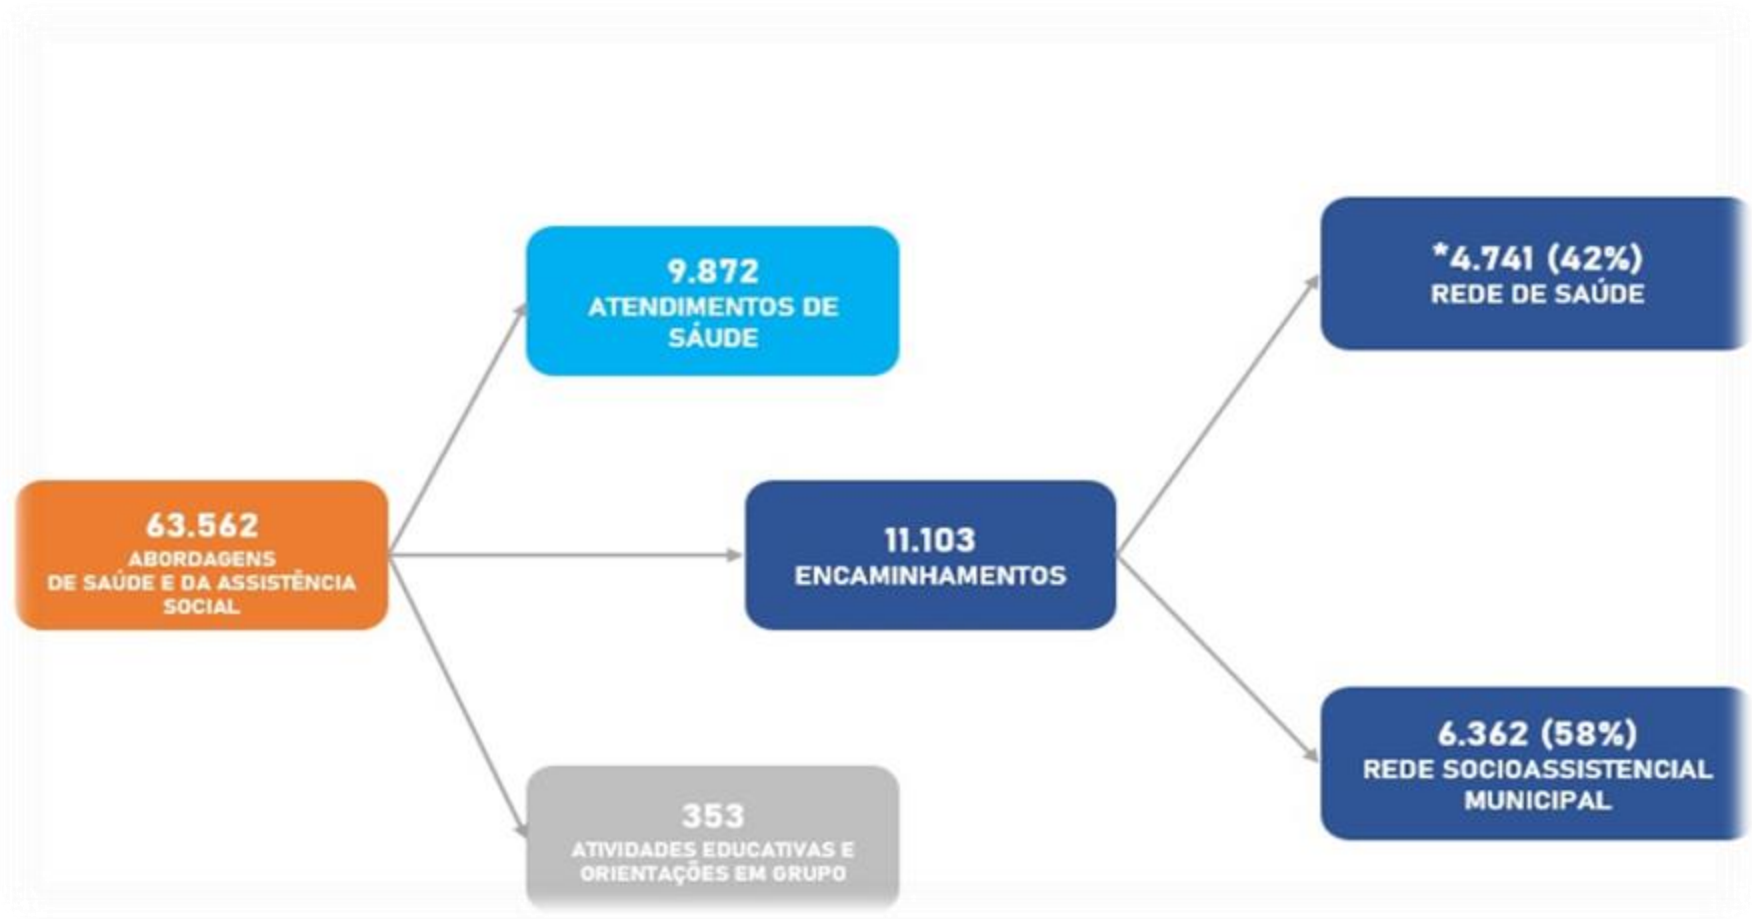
63.562
ABORDAGENS
DE SAÚDE E DA ASSISTÊNCIA SOCIAL

9.872
ATENDIMENTOS DE SÁUDE

11.103
ENCAMINHAMENTOS

353
ATIVIDADES EDUCATIVAS E ORIENTAÇÕES EM GRUPO

*4.741 (42%)
REDE DE SAÚDE

6.362 (58%)
REDE SOCIOASSISTENCIAL MUNICIPAL